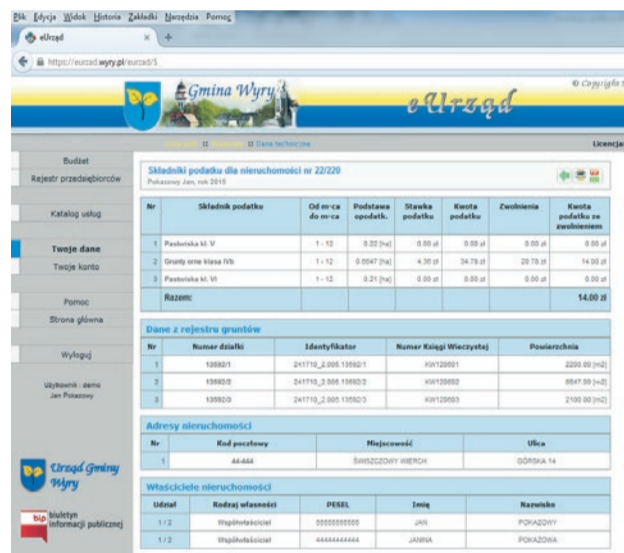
Plik Edycja Widok Historia Zakładki Narzędzia Pomoc

eUrząd

https://eurzad.wyry.pl/eurzad/5

Gmina Wyry

eUrząd

© Copyright

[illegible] || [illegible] || Dane techniczne

Licencja

Budżet

Rejestr przedsiębiorców

Katalog usług

Twoje dane

Twoje konto

Pomoc

Strona główna

Wyloguj

Użytkownik: demo Jan Pokazowy

Urząd Gminy Wyry

bip biuletyn informacji publicznej

Składniki podatku dla nieruchomości nr 22/220

Pokazowy Jan, rok 2010

| Nr | Składnik podatku | Od m-ca do m-ca | Podstawa opodatk. | Stawka podatku | Kwota podatku | Zwolnienia | Kwota podatku ze zwolnieniem |
|---|---|---|---|---|---|---|---|
| 1 | Pastwiska kl. V | 1 - 12 | 0.22 [ha] | 0.00 zł | 0.00 zł | 0.00 zł | 0.00 zł |
| 2 | Grunty orne klasa IVb | 1 - 12 | 0.6547 [ha] | 4.30 zł | 34.78 zł | 20.78 zł | 14.00 zł |
| 3 | Pastwiska kl. VI | 1 - 12 | 0.21 [ha] | 0.00 zł | 0.00 zł | 0.00 zł | 0.00 zł |
| | Razem: | | | | | | 14.00 zł |

Dane z rejestru gruntów

| Nr | Numer działki | Identyfikator | Numer Księgi Wieczystej | Powierzchnia |
|---|---|---|---|---|
| 1 | 13592/1 | 241710_2.0005.13592/1 | KW120001 | 2200.00 [m2] |
| 2 | 13592/2 | 241710_2.0005.13592/2 | KW120002 | 6547.00 [m2] |
| 3 | 13592/3 | 241710_2.0005.13592/3 | KW120003 | 2100.00 [m2] |

Adresy nieruchomości

| Nr | Kod pocztowy | Miejscowość | Ulica |
|---|---|---|---|
| 1 | 44-444 | ŚWISZCZOWY WIERCH | GÓRSKA 14 |

Właściciele nieruchomości

| Udział | Rodzaj własności | PESEL | Imię | Nazwisko |
|---|---|---|---|---|
| 1 / 2 | Współwłaściciel | 55555555555 | JAN | POKAZOWY |
| 1 / 2 | Współwłaściciel | 44444444444 | JANINA | POKAZOWA |